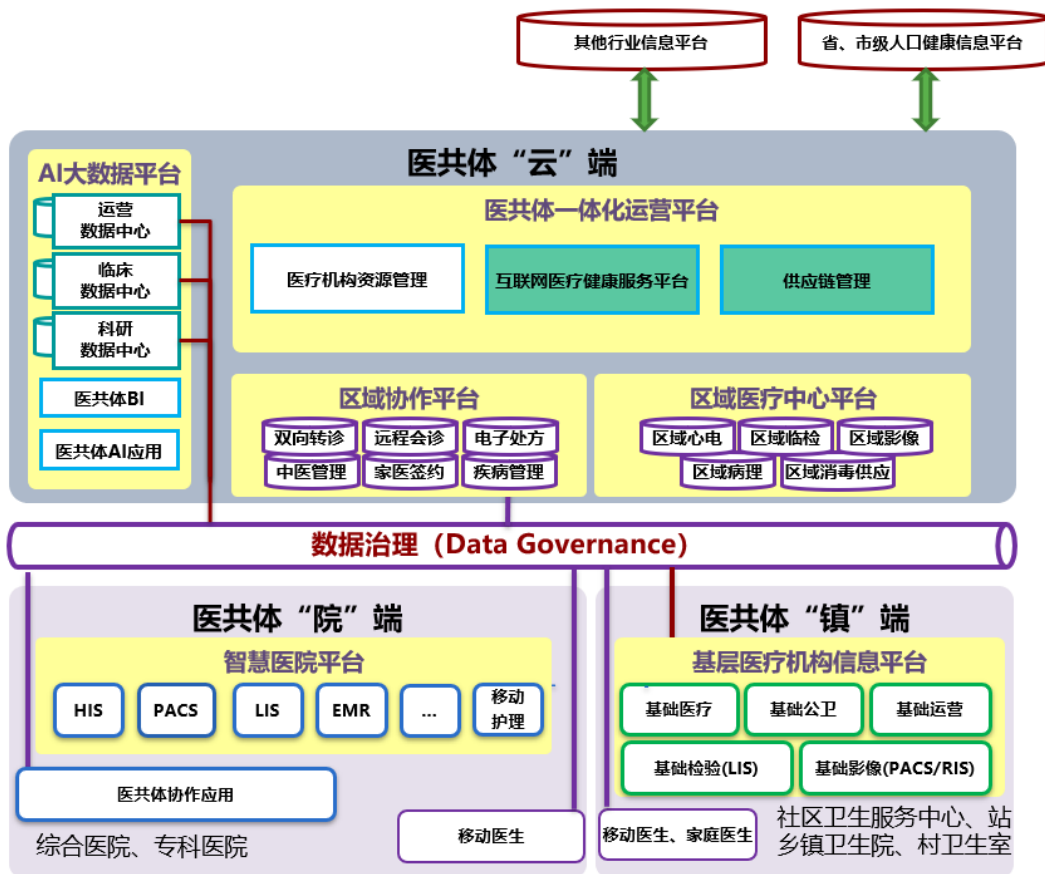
其他行业信息平台

省、市级人口健康信息平台

医共体“云”端

AI大数据平台

运营数据中心

临床数据中心

科研数据中心

医共体BI

医共体AI应用

医共体一体化运营平台

医疗机构资源管理

互联网医疗健康服务平台

供应链管理

区域协作平台

双向转诊

远程会诊

电子处方

中医管理

家医签约

疾病管理

区域医疗中心平台

区域心电

区域临检

区域影像

区域病理

区域消毒供应

数据治理（Data Governance）

医共体“院”端

智慧医院平台

HIS

PACS

LIS

EMR

...

移动护理

医共体协作应用

综合医院、专科医院

移动医生

医共体“镇”端

基层医疗机构信息平台

基础医疗

基础公卫

基础运营

基础检验(LIS)

基础影像(PACS/RIS)

移动医生、家庭医生

社区卫生服务中心、站

乡镇卫生院、村卫生室